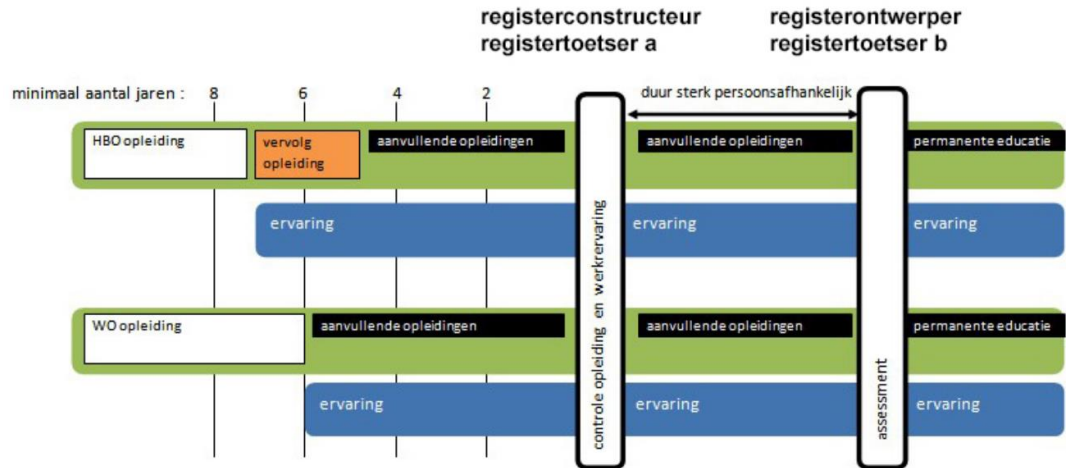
registerconstructeur
registertoetser a

registerontwerper
registertoetser b

minimaal aantal jaren : 8 6 4 2

duur sterk persoonsafhankelijk

HBO opleiding

vervolg opleiding

aanvullende opleidingen

aanvullende opleidingen

permanente educatie

ervaring

ervaring

ervaring

controle opleiding en werkervaring

WO opleiding

aanvullende opleidingen

aanvullende opleidingen

permanente educatie

assessment

ervaring

ervaring

ervaring